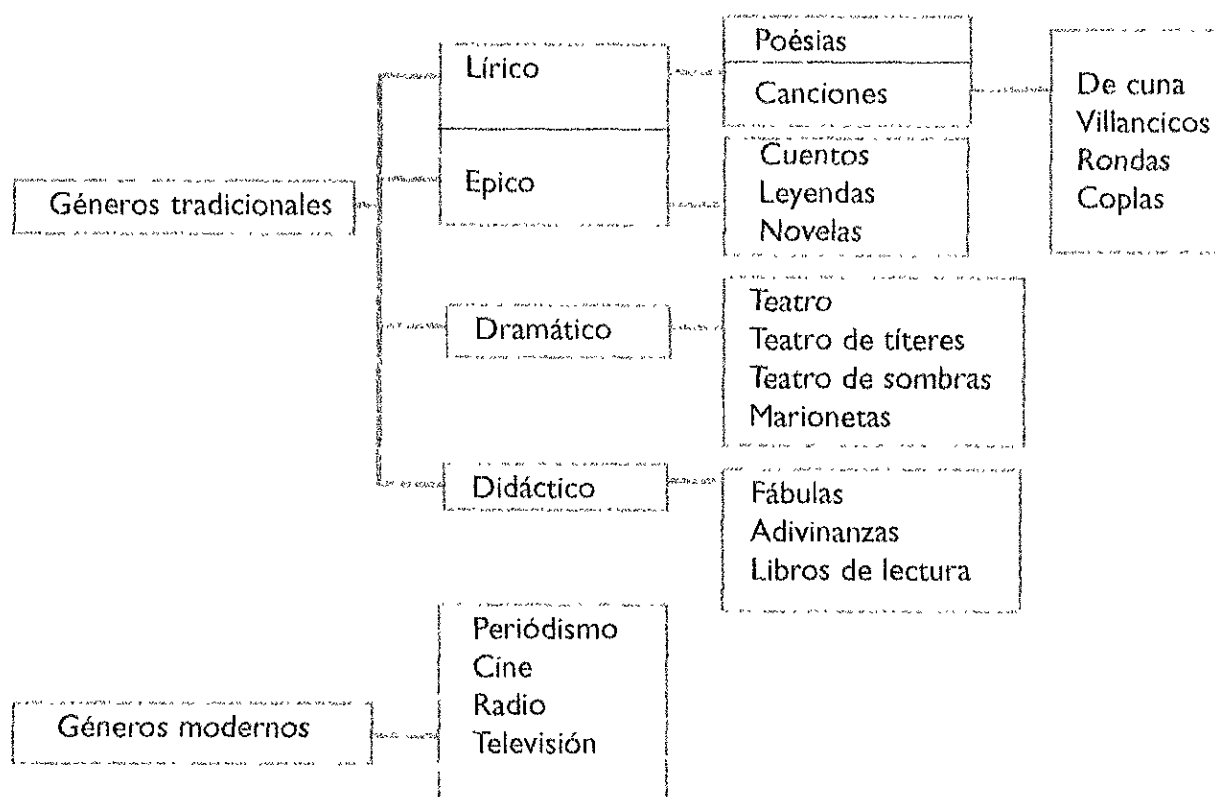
Géneros tradicionales

Lírico

Poésias

Canciones

De cuna
Villancicos
Rondas
Coplas

Epico

Cuentos
Leyendas
Novelas

Dramático

Teatro
Teatro de títeres
Teatro de sombras
Marionetas

Didáctico

Fábulas
Adivinanzas
Libros de lectura

Géneros modernos

Periódismo
Cine
Radio
Televisión